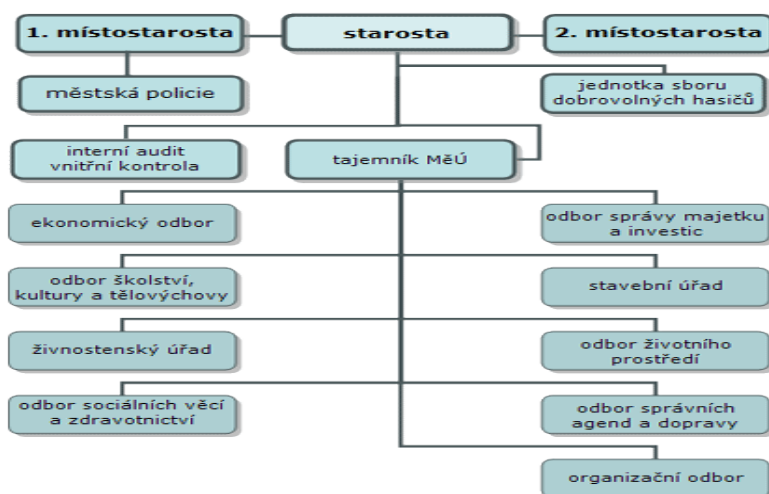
1. místostarosta

starosta

2. místostarosta

městská policie

jednotka sboru dobrovolných hasičů

interní audit vnitřní kontrola

tajemník MěÚ

ekonomický odbor

odbor správy majetku a investic

odbor školství, kultury a tělovýchovy

stavební úřad

živnostenský úřad

odbor životního prostředí

odbor sociálních věcí a zdravotnictví

odbor správních agend a dopravy

organizační odbor